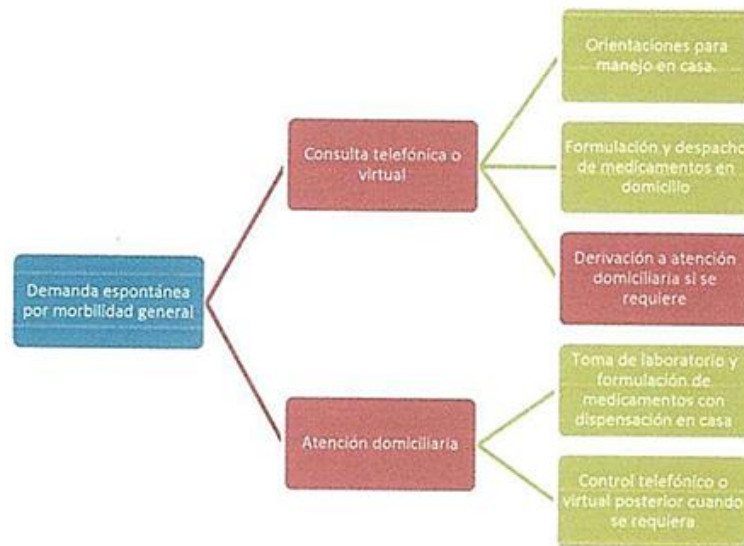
Demanda espontánea por morbilidad general

Consulta telefónica o virtual

Orientaciones para manejo en casa.

Formulación y despacho de medicamentos en domicilio

Derivación a atención domiciliaria si se requiere

Atención domiciliaria

Toma de laboratorio y formulación de medicamentos con dispensación en casa

Control telefónico o virtual posterior cuando se requiera